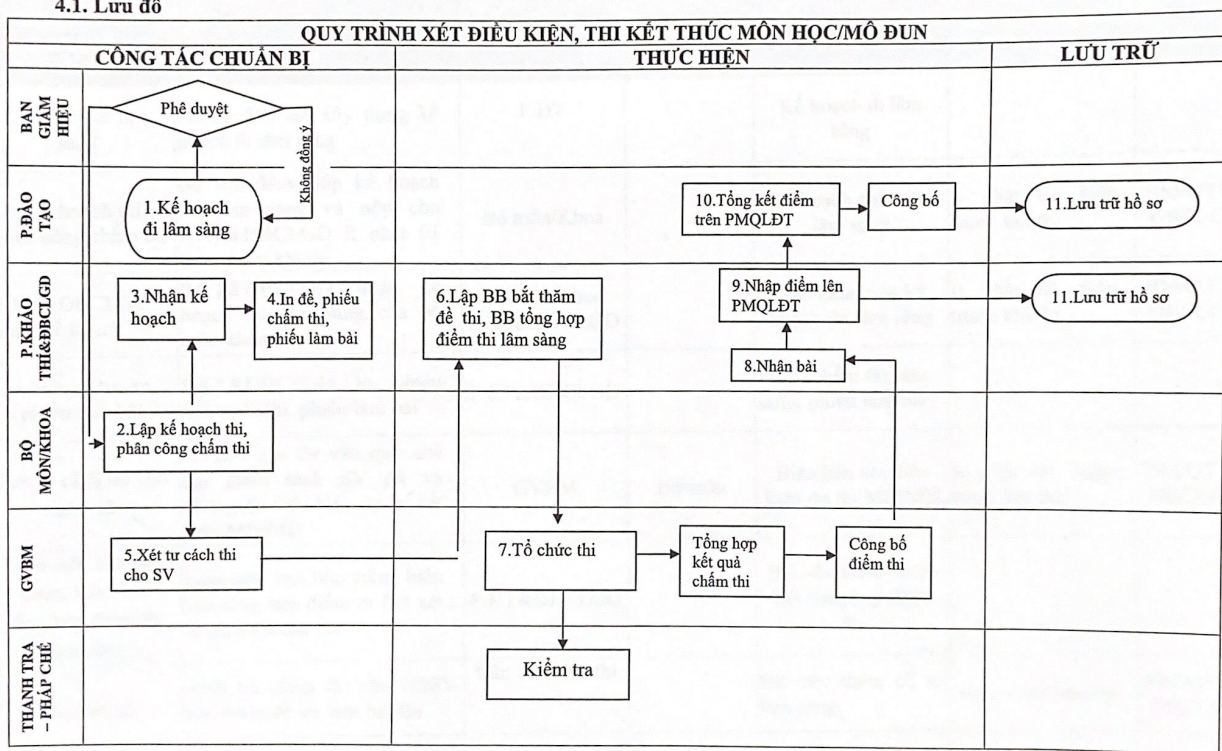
4.1. Lưu đồ

QUY TRÌNH XÉT ĐIỀU KIỆN, THI KẾT THÚC MÔN HỌC/MÔ ĐUN

CÔNG TÁC CHUẨN BỊ

THỰC HIỆN

LƯU TRỮ

BAN GIÁM HIỆU

Phê duyệt

Không đồng ý

P.ĐÀO TẠO

1.Kế hoạch đi lâm sàng

10.Tổng kết điểm trên PMQLĐT

Công bố

11.Lưu trữ hồ sơ

P.KHẢO THÍ&ĐBCLGD

3.Nhận kế hoạch

4.In đề, phiếu chấm thi, phiếu làm bài

6.Lập BB bắt thăm đề thi, BB tổng hợp điểm thi lâm sàng

9.Nhập điểm lên PMQLĐT

11.Lưu trữ hồ sơ

8.Nhận bài

BỘ MÔN/KHOA

2.Lập kế hoạch thi, phân công chấm thi

GVBM

5.Xét tư cách thi cho SV

7.Tổ chức thi

Tổng hợp kết quả chấm thi

Công bố điểm thi

THANH TRA – PHÁP CHẾ

Kiểm tra